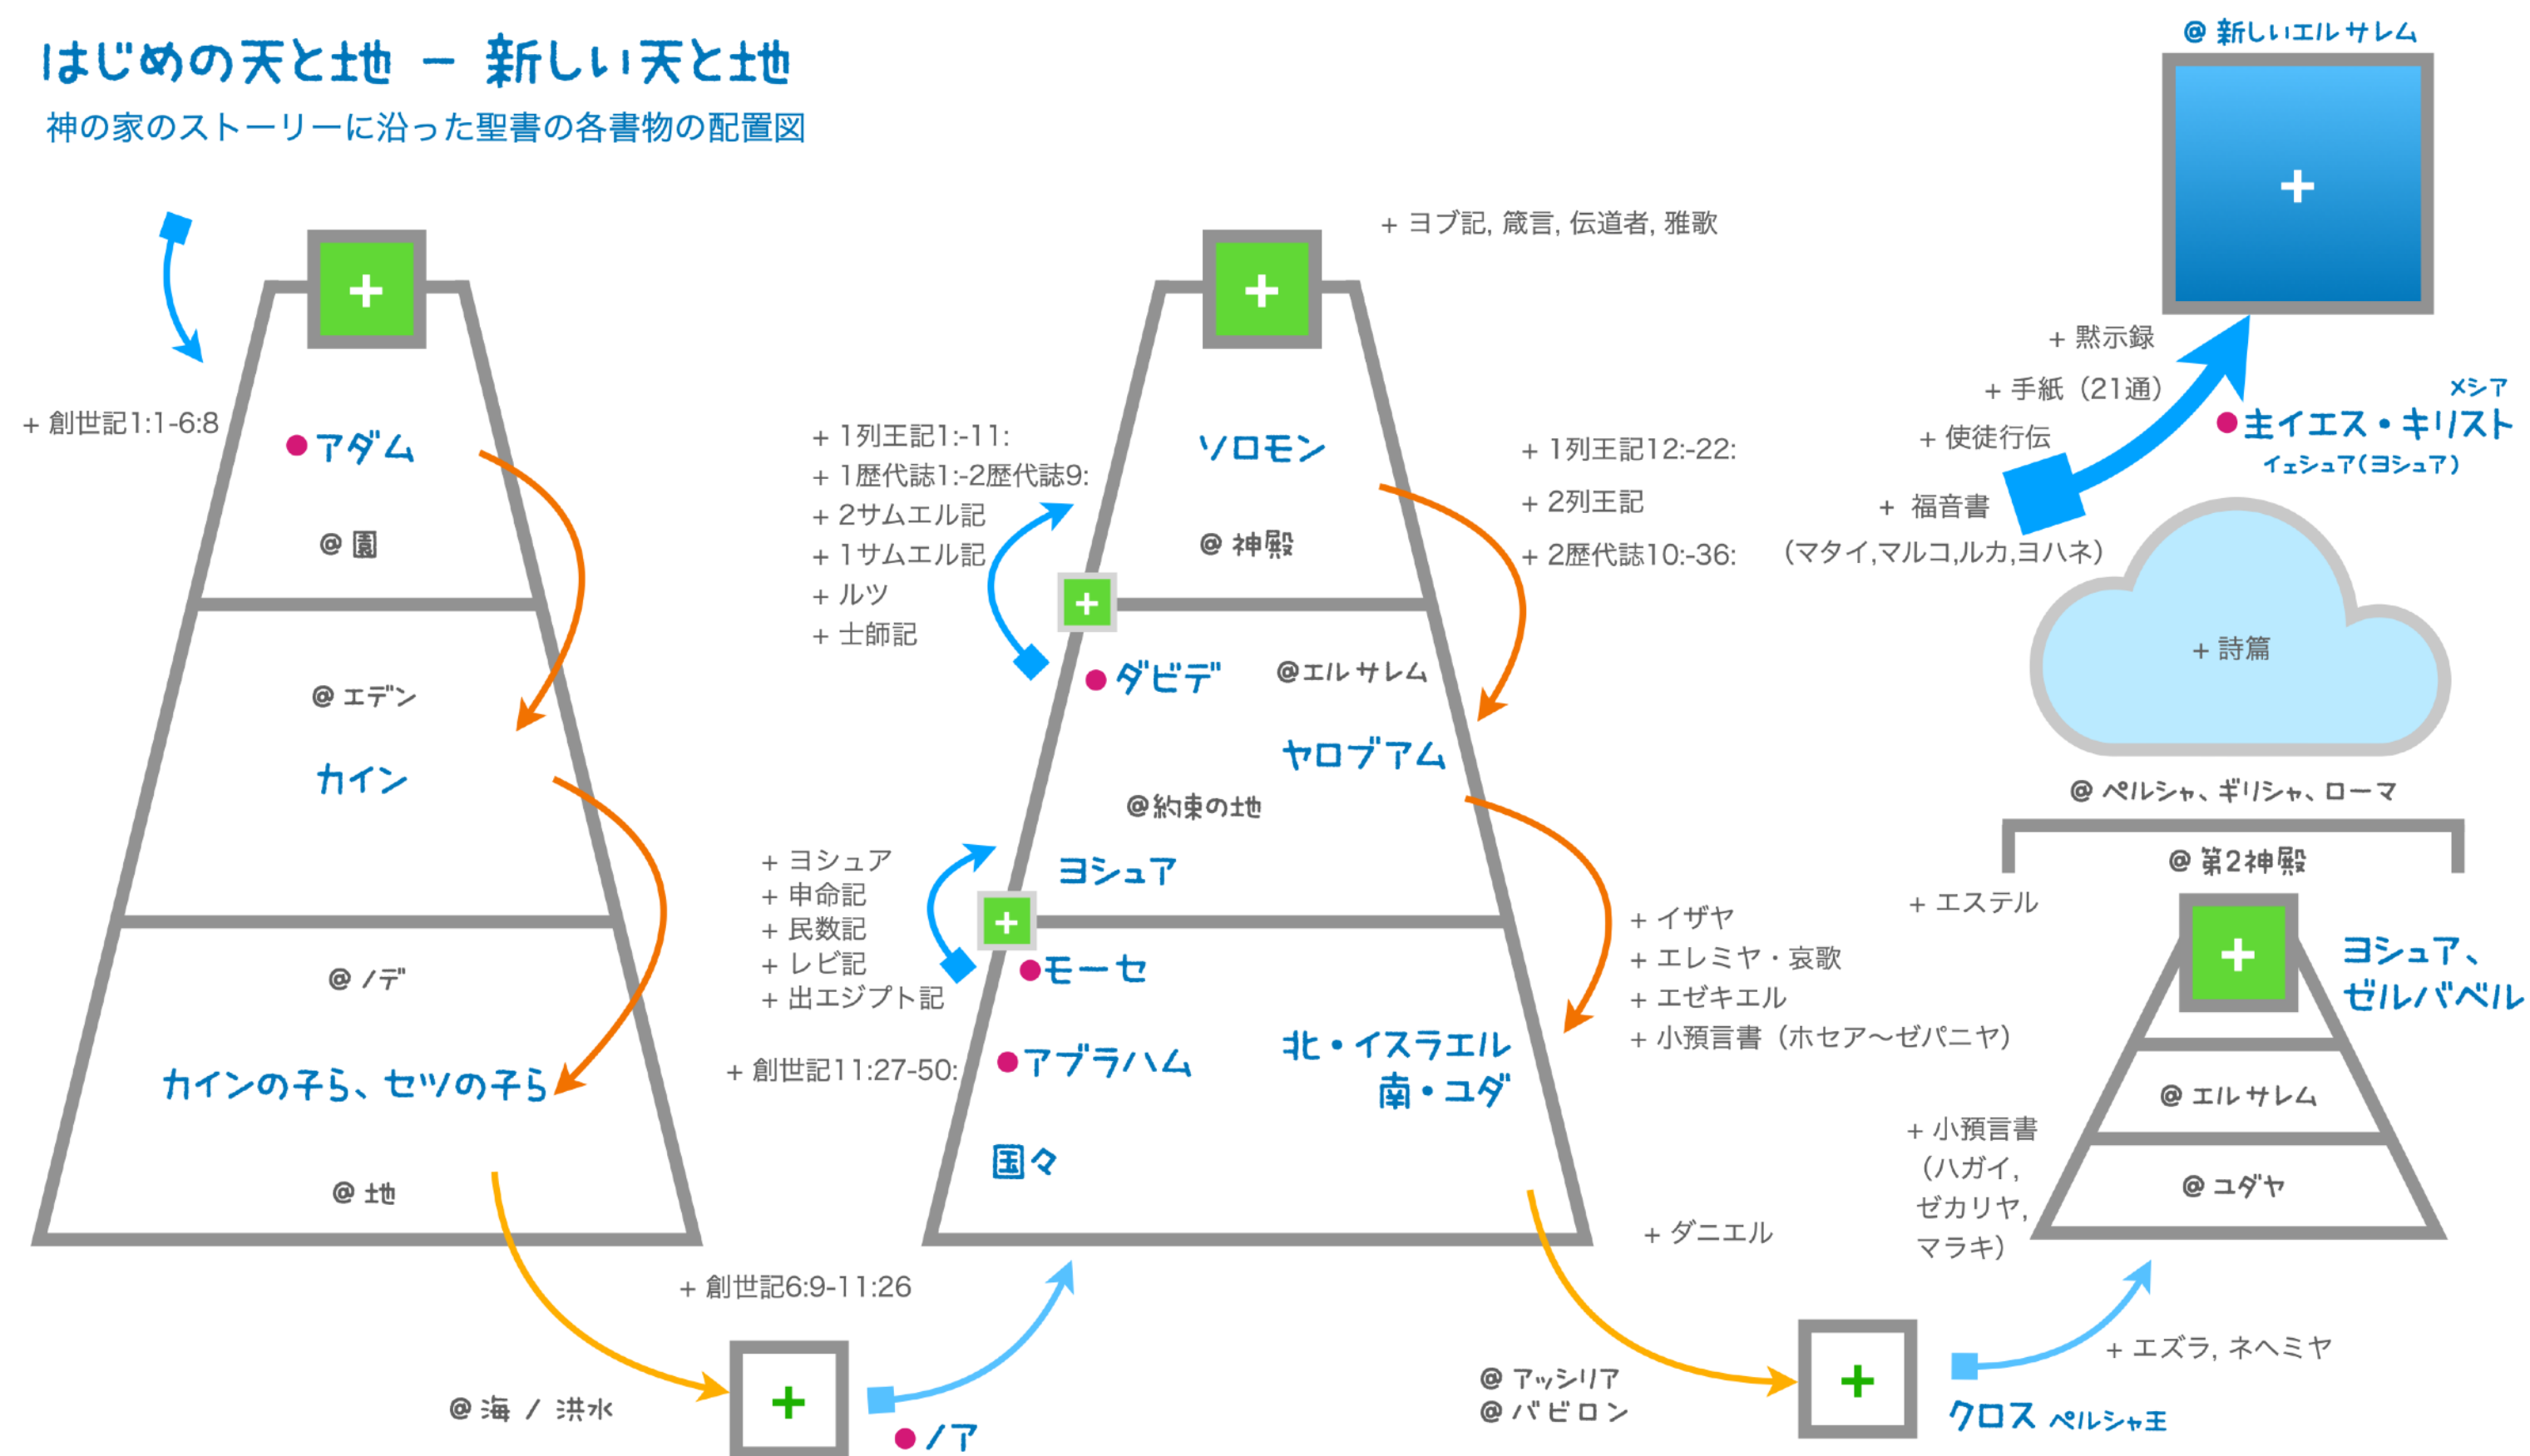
はじめの天と地 ー 新しい天と地
神の家のストーリーに沿った聖書の各書物の配置図

@ 新しいエルサレム

+ ヨブ記, 箴言, 伝道者, 雅歌

+ 創世記1:1-6:8
アダム
@ 園
@ エデン
カイン
@ ノデ
カインの子ら、セツの子ら
@ 地

+ 1列王記1:-11:
+ 1歴代誌1:-2歴代誌9:
+ 2サムエル記
+ 1サムエル記
+ ルツ
+ 士師記

ソロモン
@ 神殿
ダビデ
@エルサレム
ヤロブアム
@約束の地
ヨシュア
モーセ
アブラハム
北・イスラエル
南・ユダ
国々

+ 1列王記12:-22:
+ 2列王記
+ 2歴代誌10:-36:

+ 黙示録
+ 手紙（21通）
+ 使徒行伝
+ 福音書
（マタイ,マルコ,ルカ,ヨハネ）

メシア
主イエス・キリスト
イェシュア(ヨシュア)

+ 詩篇

@ ペルシャ、ギリシャ、ローマ
@ 第2神殿

+ ヨシュア
+ 申命記
+ 民数記
+ レビ記
+ 出エジプト記

+ 創世記11:27-50:

+ イザヤ
+ エレミヤ・哀歌
+ エゼキエル
+ 小預言書（ホセア〜ゼパニヤ）

+ エステル
ヨシュア、
ゼルバベル
@ エルサレム
@ ユダヤ
+ 小預言書
（ハガイ,
ゼカリヤ,
マラキ）

+ ダニエル

+ 創世記6:9-11:26
@ 海 / 洪水
ノア

@ アッシリア
@ バビロン
クロス ペルシャ王
+ エズラ, ネヘミヤ